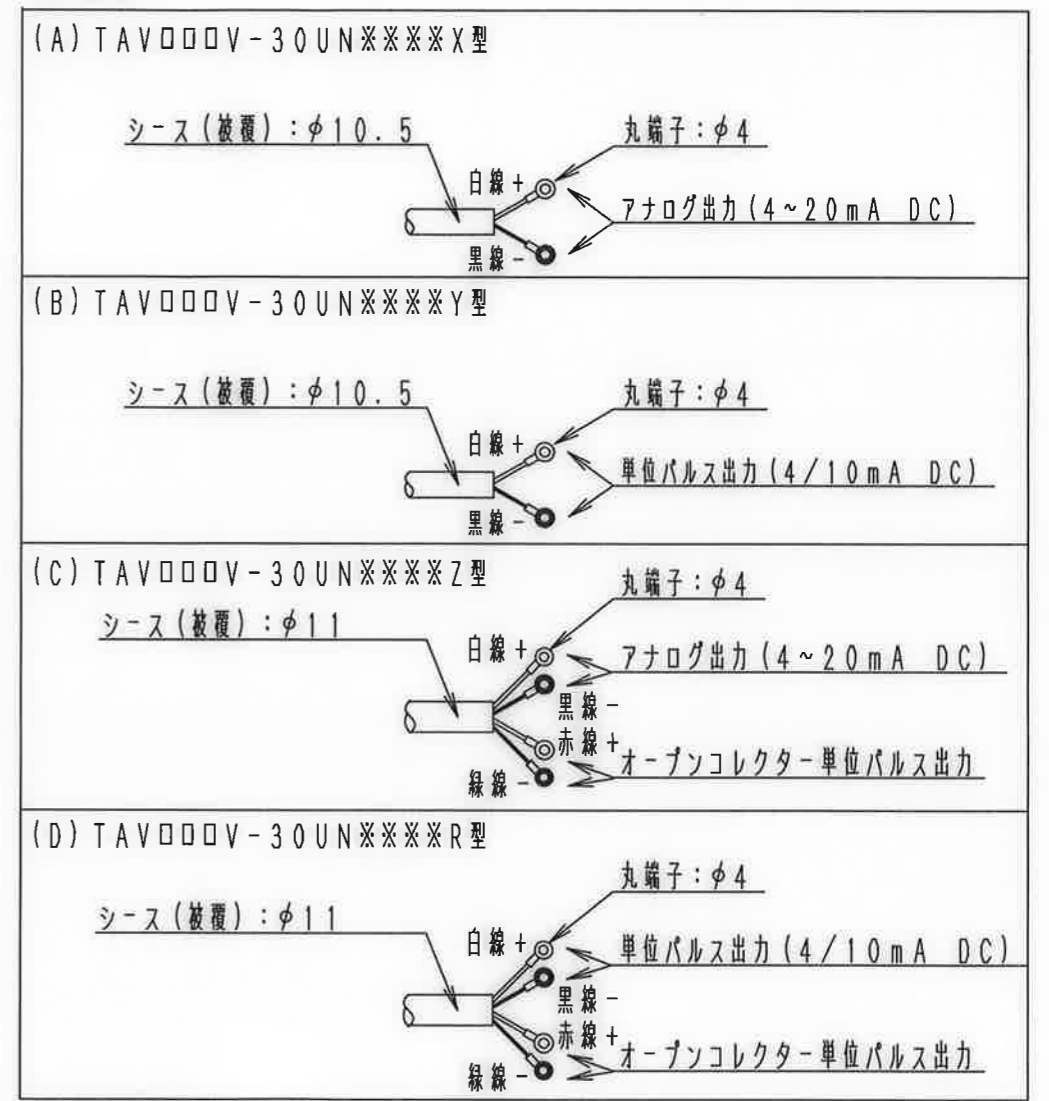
(A) TAV□□□V-30UN※※※※X型

シース(被覆):$\phi$10.5

丸端子:$\phi$4

白線+

アナログ出力(4~20mA DC)

黒線-

(B) TAV□□□V-30UN※※※※Y型

シース(被覆):$\phi$10.5

丸端子:$\phi$4

白線+

単位パルス出力(4/10mA DC)

黒線-

(C) TAV□□□V-30UN※※※※Z型

丸端子:$\phi$4

シース(被覆):$\phi$11

白線+

アナログ出力(4~20mA DC)

黒線-

赤線+

オープンコレクター単位パルス出力

緑線-

(D) TAV□□□V-30UN※※※※R型

丸端子:$\phi$4

シース(被覆):$\phi$11

白線+

単位パルス出力(4/10mA DC)

黒線-

赤線+

オープンコレクター単位パルス出力

緑線-